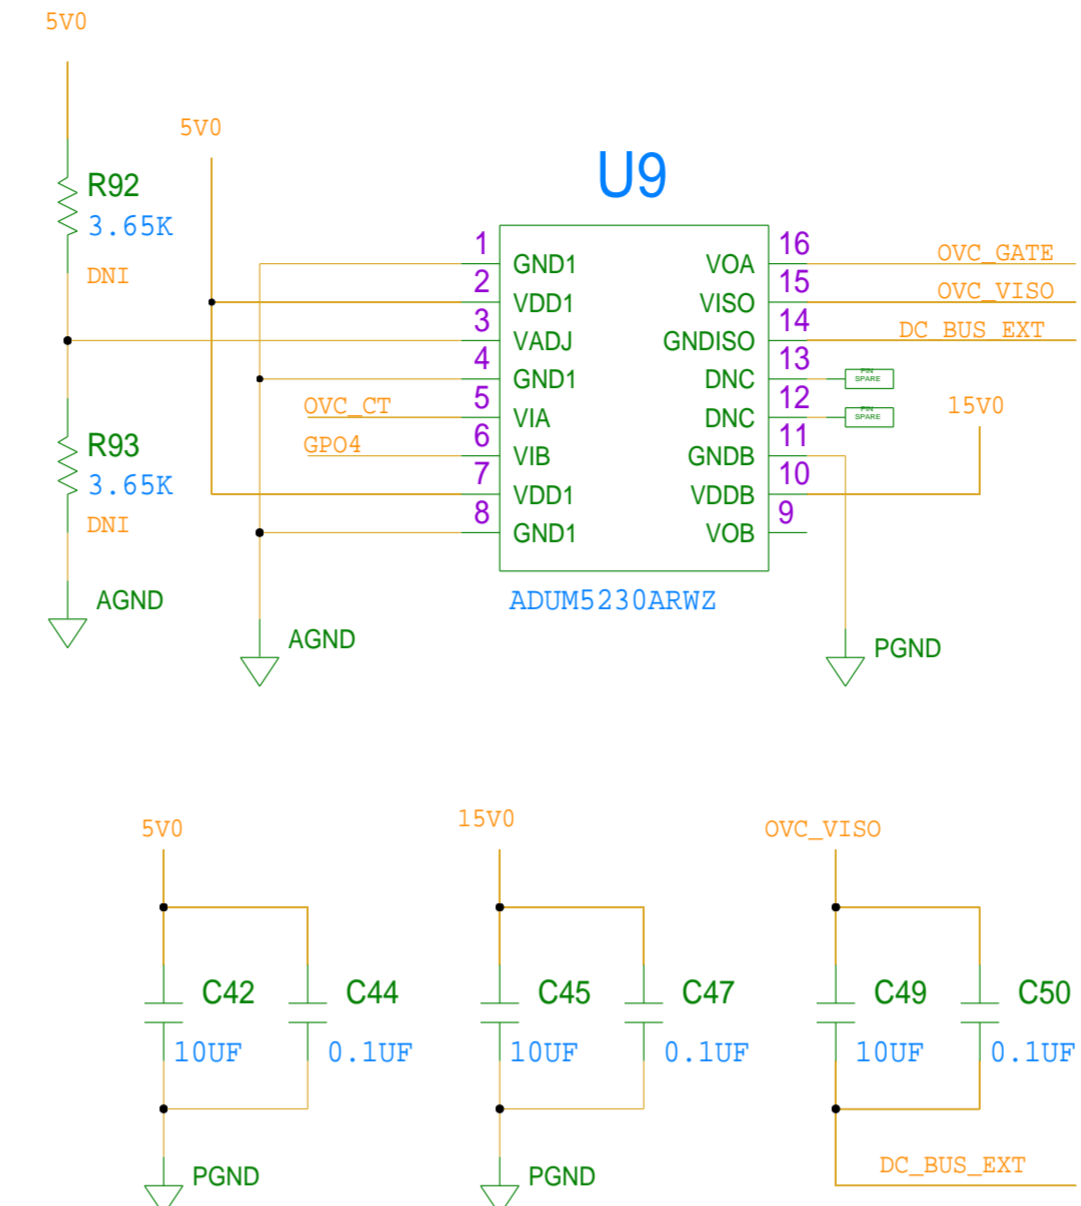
5V0

R92
3.65K
DNI

R93
3.65K
DNI

AGND

5V0

U9

1 GND1
2 VDD1
3 VADJ
4 GND1
5 VIA
6 VIB
7 VDD1
8 GND1

OVC_CT
GPO4

AGND

16 VOA
15 VISO
14 GNDISO
13 DNC
12 DNC
11 GNDB
10 VDDB
9 VOB

PIN SPARE
PIN SPARE

OVC_GATE
OVC_VISO
DC_BUS_EXT
15V0

ADUM5230ARWZ

PGND

5V0
C42
10UF
C44
0.1UF
PGND

15V0
C45
10UF
C47
0.1UF
PGND

OVC_VISO
C49
10UF
C50
0.1UF
DC_BUS_EXT